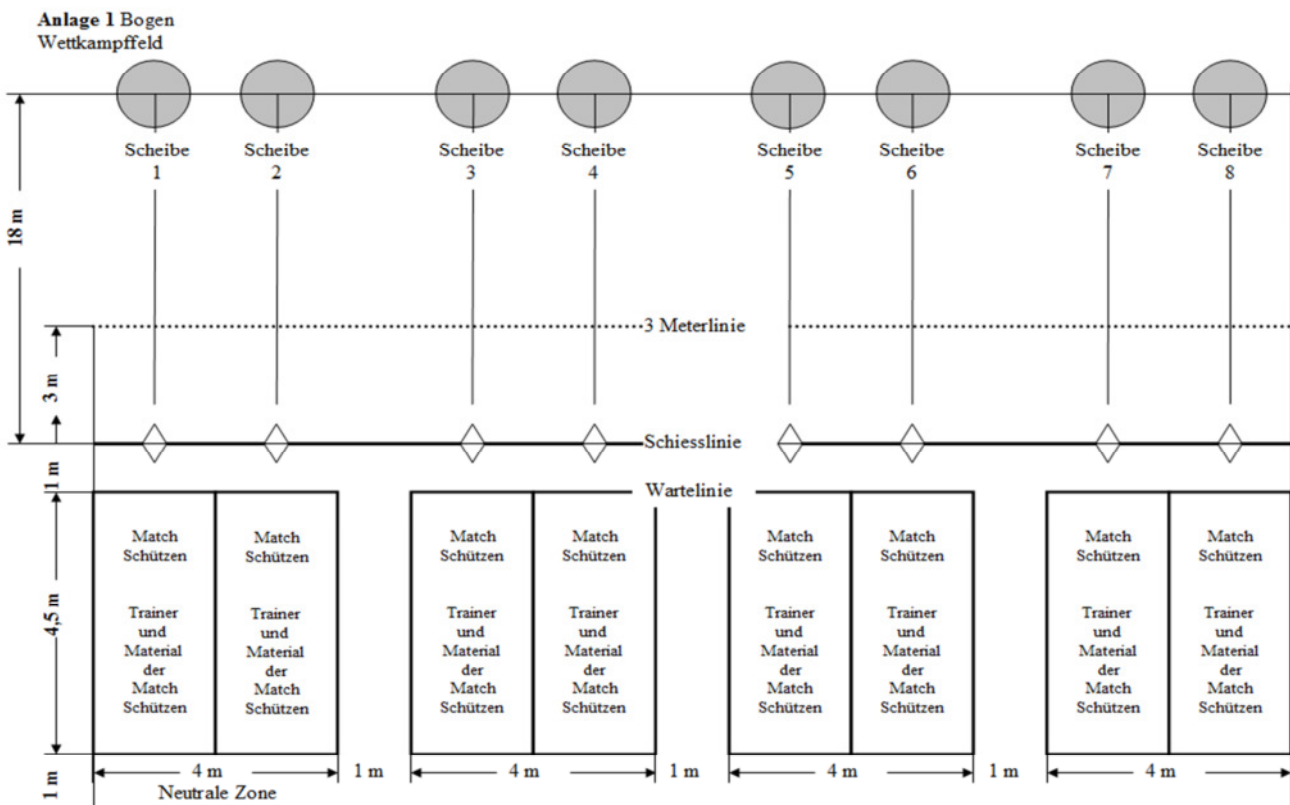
**Anlage 1** Bogen
Wettkampffeld

18 m

Scheibe 1
Scheibe 2
Scheibe 3
Scheibe 4
Scheibe 5
Scheibe 6
Scheibe 7
Scheibe 8

3 Meterlinie

3 m

Schiesslinie

1 m

Wartelinie

4,5 m

Match Schützen

Trainer und Material der Match Schützen

Match Schützen

Trainer und Material der Match Schützen

Match Schützen

Trainer und Material der Match Schützen

Match Schützen

Trainer und Material der Match Schützen

Match Schützen

Trainer und Material der Match Schützen

Match Schützen

Trainer und Material der Match Schützen

Match Schützen

Trainer und Material der Match Schützen

Match Schützen

Trainer und Material der Match Schützen

1 m

4 m
1 m
4 m
1 m
4 m
1 m
4 m

Neutrale Zone